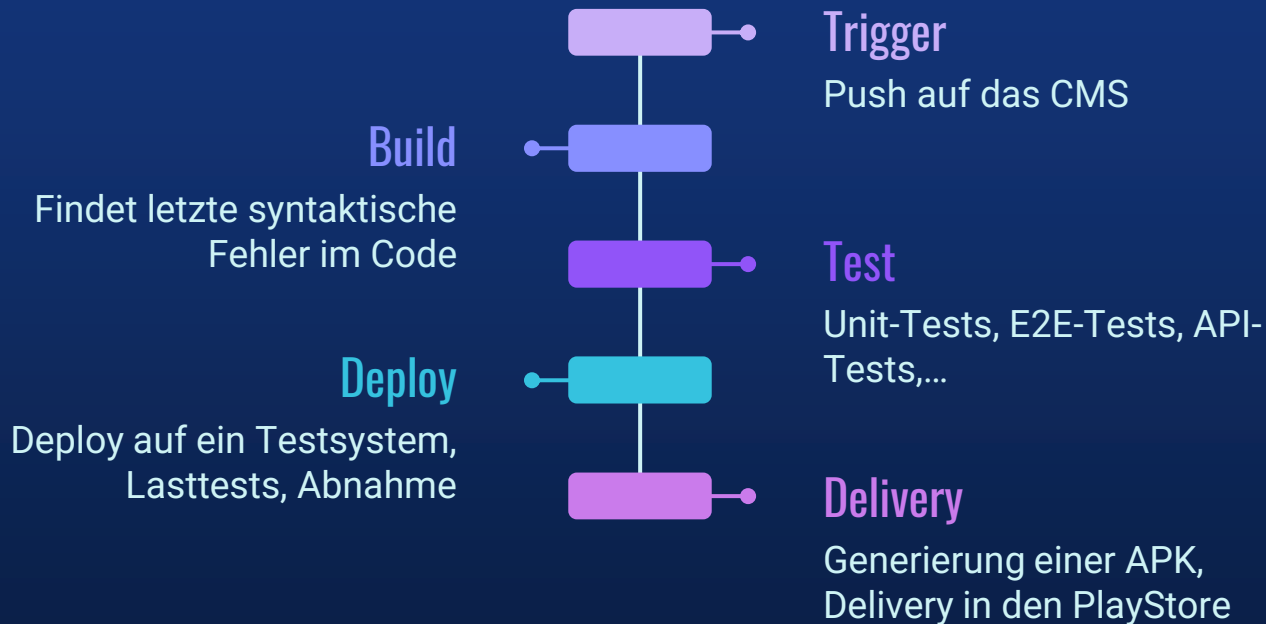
Trigger
Push auf das CMS

Build
Findet letzte syntaktische Fehler im Code

Test
Unit-Tests, E2E-Tests, API-Tests,…

Deploy
Deploy auf ein Testsystem, Lasttests, Abnahme

Delivery
Generierung einer APK, Delivery in den PlayStore